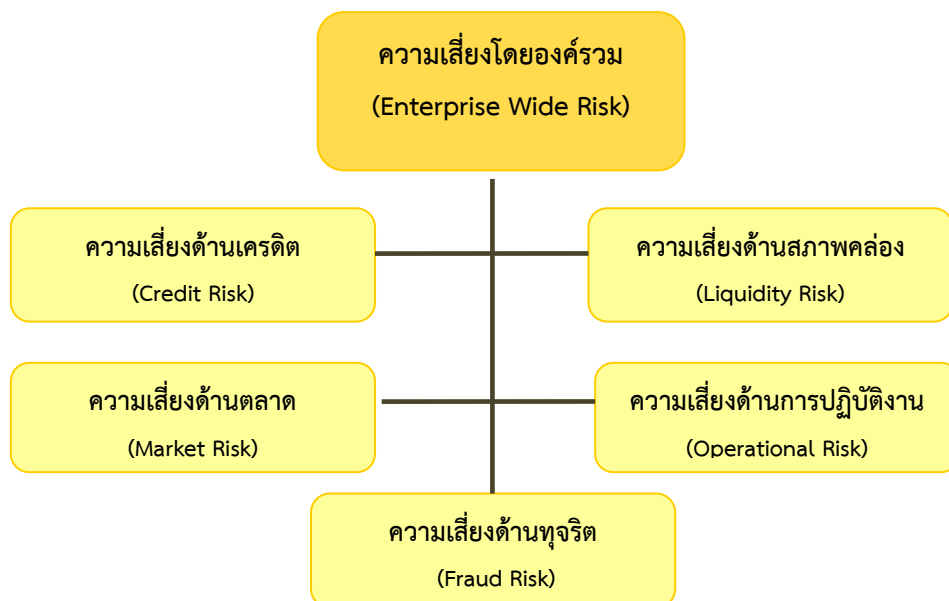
ความเสี่ยงโดยองค์รวม

(Enterprise Wide Risk)

ความเสี่ยงด้านเครดิต

(Credit Risk)

ความเสี่ยงด้านสภาพคล่อง

(Liquidity Risk)

ความเสี่ยงด้านตลาด

(Market Risk)

ความเสี่ยงด้านการปฏิบัติงาน

(Operational Risk)

ความเสี่ยงด้านทุจริต

(Fraud Risk)